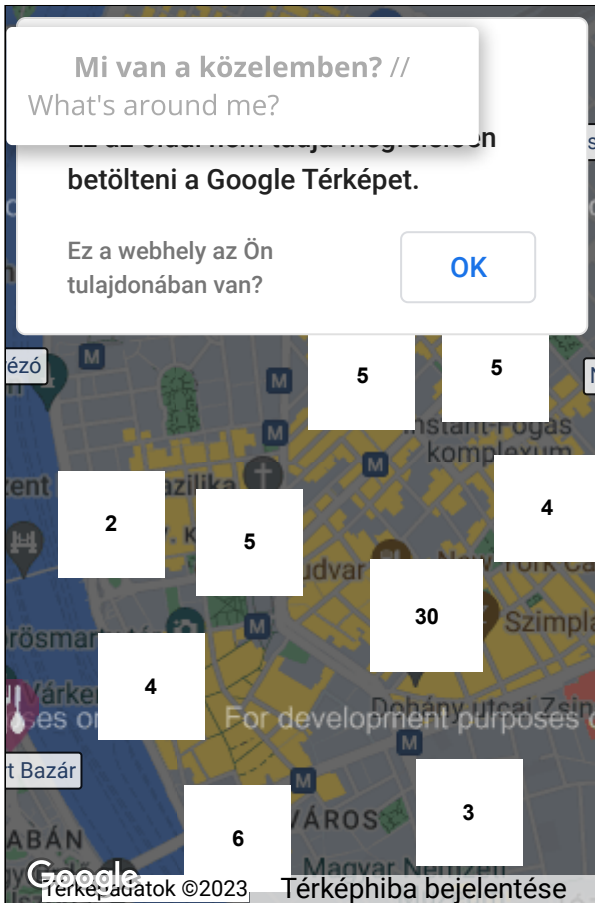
Mi van a közelemben? //
What's around me?

Ez az oldal nem tudja megfelelően betölteni a Google Térképet.

Ez a webhely az Ön tulajdonában van?

OK

ézó

M

5

5

Instant-Fogas komplexum

M

M

zent

2

azilika

5

4

M

udvar

New York Ca

30

rősmar

M

Szimpla

4

Várker

ses or

For development purposes o

Dohány utcai Zsin

M

t Bazár

M

BÁN

VÁROS

3

6

Magyar Nemzeti

Google

Térképadatok ©2023

Térképhiba bejelentése